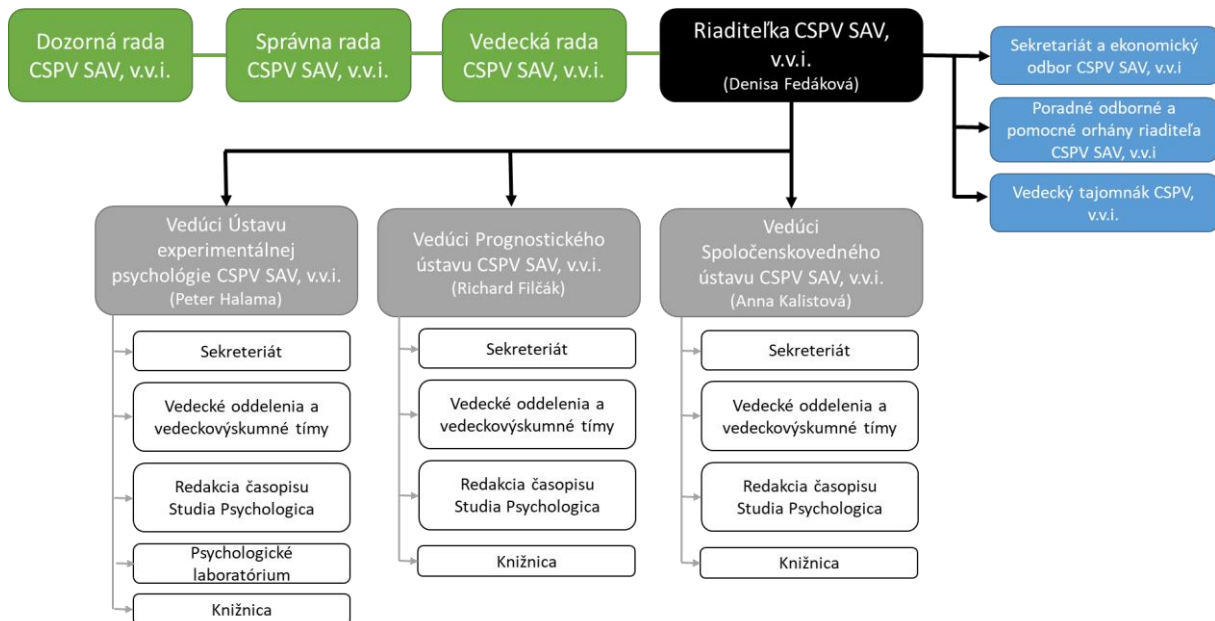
Dozorná rada CSPV SAV, v.v.i.

Správna rada CSPV SAV, v.v.i.

Vedecká rada CSPV SAV, v.v.i.

Riaditeľka CSPV SAV, v.v.i.
(Denisa Fedáková)

Sekretariát a ekonomický odbor CSPV SAV, v.v.i

Poradné odborné a pomocné orhány riaditeľa CSPV SAV, v.v.i

Vedecký tajomnák CSPV, v.v.i.

Vedúci Ústavu experimentálnej psychológie CSPV SAV, v.v.i.
(Peter Halama)

Sekreteriát

Vedecké oddelenia a vedeckovýskumné tímy

Redakcia časopisu Studia Psychologica

Psychologické laboratórium

Knižnica

Vedúci Prognostického ústavu CSPV SAV, v.v.i.
(Richard Filčák)

Sekreteriát

Vedecké oddelenia a vedeckovýskumné tímy

Redakcia časopisu Studia Psychologica

Knižnica

Vedúci Spoločenskovedného ústavu CSPV SAV, v.v.i.
(Anna Kalistová)

Sekreteriát

Vedecké oddelenia a vedeckovýskumné tímy

Redakcia časopisu Studia Psychologica

Knižnica